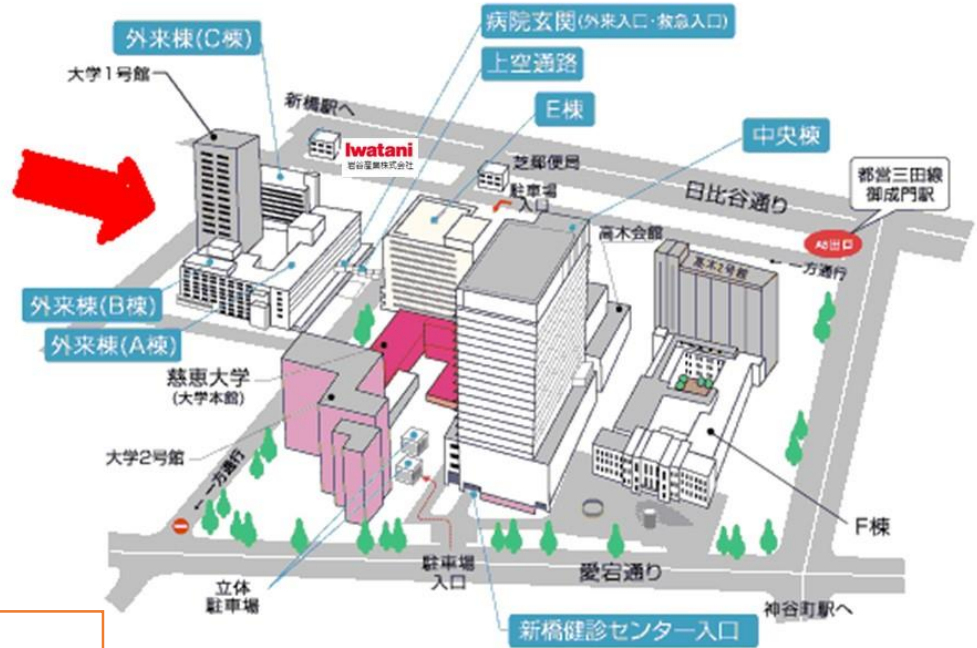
外来棟(C棟)
大学1号館
病院玄関(外来入口・救急入口)
上空通路
E棟
新橋駅へ
Iwatani
岩谷産業株式会社
芝郵便局
駐車場入口
中央棟
日比谷通り
都営三田線
御成門駅
A6出口
高木会館
高木2号館
一方通行
外来棟(B棟)
外来棟(A棟)
慈恵大学
(大学本館)
大学2号館
一方通行
F棟
立体駐車場
駐車場入口
愛宕通り
神谷町駅へ
新橋健診センター入口